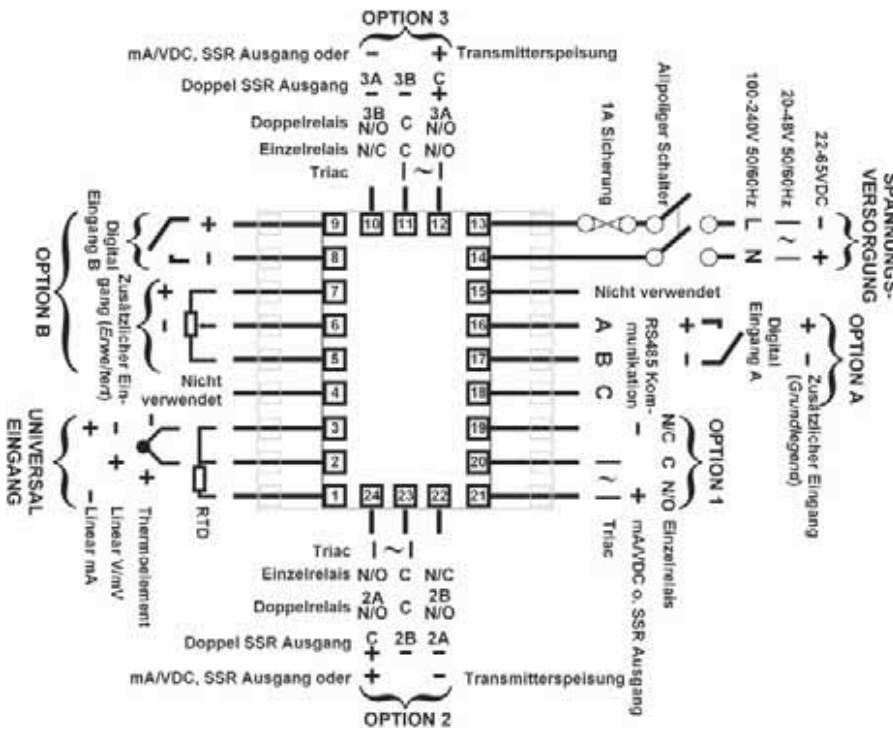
OPTION 3

mA/VDC, SSR Ausgang oder – + Transmitterspeisung

Doppel SSR Ausgang 3A – 3B – C +

Doppelrelais 3B N/O C 3A N/O

Einzelrelais N/C C N/O

Triac | ~ |

1A Sicherung

Allpoliger Schalter

100-240V 50/60Hz L N

20-48V 50/60Hz | ~ |

22-65VDC – +

SPANNUNGS-VERSORGUNG

OPTION B

Digital Eingang B + –

Zusätzlicher Eingang (Erweitert) + –

Nicht verwendet

UNIVERSAL EINGANG

– + – + + –

Thermoelement

Linear V/mV

Linear mA

RTD

9 10 11 12 13
8 14
7 15
6 16
5 17
4 18
3 19
2 20
1 24 23 22 21

Nicht verwendet

RS485 Kommunikation A B C

Digital Eingang A + –

OPTION A

Zusätzlicher Eingang (Grundlegend) + –

OPTION 1

N/C C N/O Einzelrelais

| ~ | Triac

– + mA/VDC o. SSR Ausgang

Triac | ~ |

Einzelrelais N/O C N/C

Doppelrelais 2A N/O C 2B N/O

Doppel SSR Ausgang C + 2B – 2A –

mA/VDC, SSR Ausgang oder + – Transmitterspeisung

OPTION 2